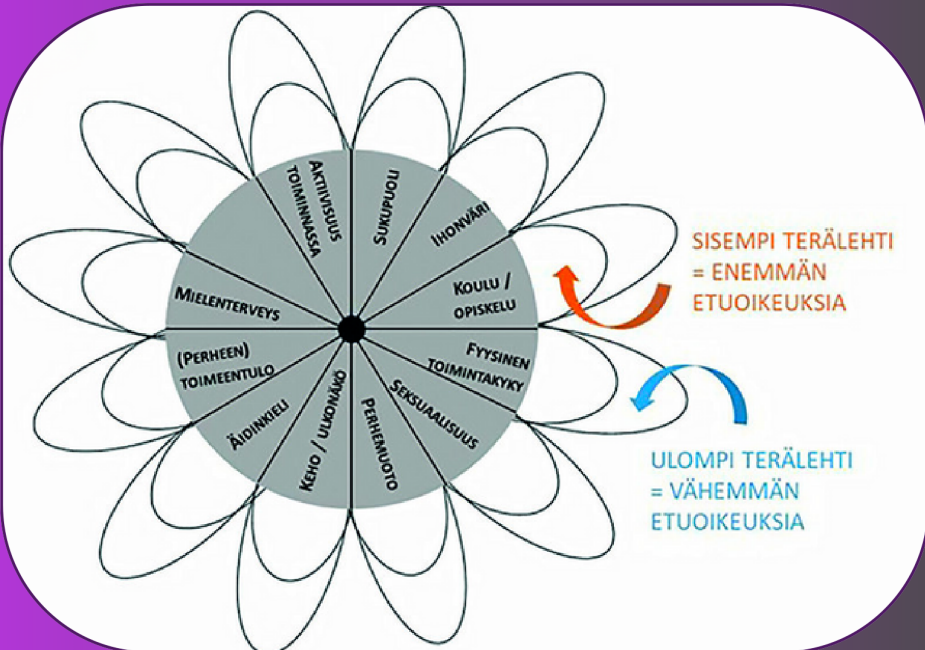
Aktiivisuus toiminnassa

Sukupuoli

Ihonväri

Koulu / opiskelu

Fyysinen toimintakyky

Seksuaalisuus

Perhemuoto

Keho / ulkonäkö

Äidinkieli

(Perheen) toimeentulo

Mielenterveys

SISEMPI TERÄLEHTI = ENEMMÄN ETUOIKEUKSIA

ULOMPI TERÄLEHTI = VÄHEMMÄN ETUOIKEUKSIA